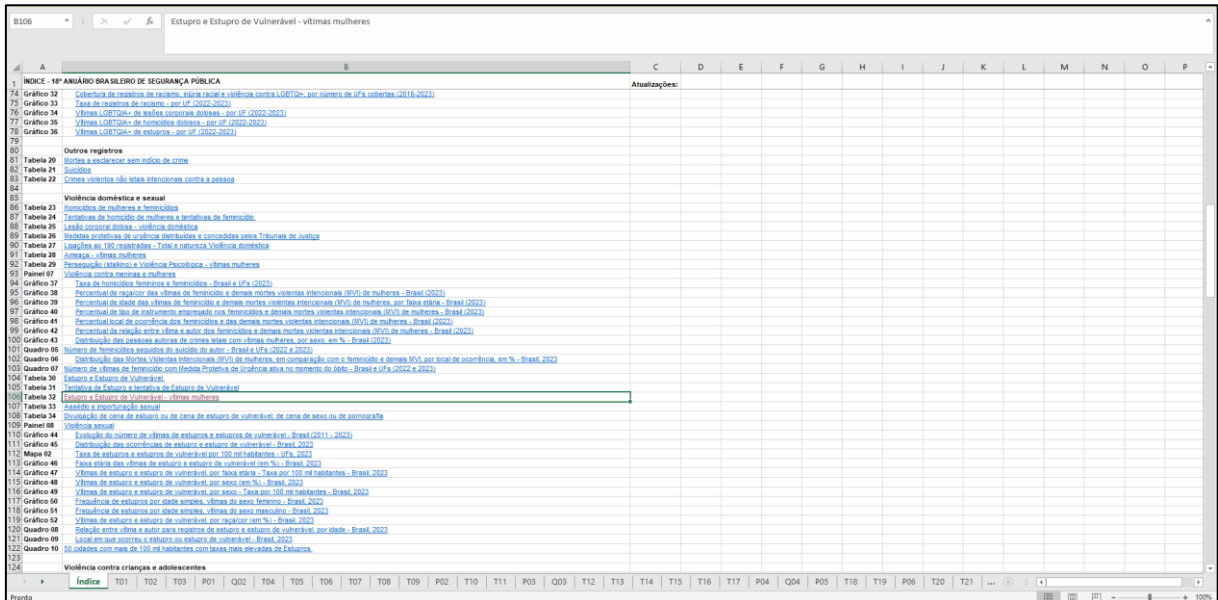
B106 | fx | Estupro e Estupro de Vulnerável - vítimas mulheres

| | A | B | C |
|---|---|---|---|
| 1 | ÍNDICE - 18º ANUÁRIO BRASILEIRO DE SEGURANÇA PÚBLICA | | Atualizações: |
| 74 | Gráfico 32 | Cobertura de registros de racismo, injúria racial e violência contra LGBTQI+, por número de UFs cobertas (2018-2023) | |
| 75 | Gráfico 33 | Taxa de registros de racismo - por UF (2022-2023) | |
| 76 | Gráfico 34 | Vítimas LGBTQIA+ de lesões corporais dolosas - por UF (2022-2023) | |
| 77 | Gráfico 35 | Vítimas LGBTQIA+ de homicídios dolosos - por UF (2022-2023) | |
| 78 | Gráfico 36 | Vítimas LGBTQIA+ de estupros - por UF (2022-2023) | |
| 79 | | | |
| 80 | | Outros registros | |
| 81 | Tabela 20 | Mortes a esclarecer sem indício de crime | |
| 82 | Tabela 21 | Suicídios | |
| 83 | Tabela 22 | Crimes violentos não letais intencionais contra a pessoa | |
| 84 | | | |
| 85 | | Violência doméstica e sexual | |
| 86 | Tabela 23 | Homicídios de mulheres e feminicídios | |
| 87 | Tabela 24 | Tentativas de homicídio de mulheres e tentativas de feminicídio | |
| 88 | Tabela 25 | Lesão corporal dolosa - violência doméstica | |
| 89 | Tabela 26 | Medidas protetivas de urgência distribuídas e concedidas pelos Tribunais de Justiça | |
| 90 | Tabela 27 | Ligações ao 190 registradas - Total e natureza Violência doméstica | |
| 91 | Tabela 28 | Ameaça - vítimas mulheres | |
| 92 | Tabela 29 | Perseguição (stalking) e Violência Psicológica - vítimas mulheres | |
| 93 | Painel 07 | Violência contra meninas e mulheres | |
| 94 | Gráfico 37 | Taxa de homicídios femininos e feminicídios - Brasil e UFs (2023) | |
| 95 | Gráfico 38 | Percentual de raça/cor das vítimas de feminicídio e demais mortes violentas intencionais (MVI) de mulheres - Brasil (2023) | |
| 96 | Gráfico 39 | Percentual de idade das vítimas de feminicídio e demais mortes violentas intencionais (MVI) de mulheres, por faixa etária - Brasil (2023) | |
| 97 | Gráfico 40 | Percentual de tipo de instrumento empregado nos feminicídios e demais mortes violentas intencionais (MVI) de mulheres - Brasil (2023) | |
| 98 | Gráfico 41 | Percentual local de ocorrência dos feminicídios e das demais mortes violentas intencionais (MVI) de mulheres - Brasil (2023) | |
| 99 | Gráfico 42 | Percentual da relação entre vítima e autor dos feminicídios e demais mortes violentas intencionais (MVI) de mulheres - Brasil (2023) | |
| 100 | Gráfico 43 | Distribuição das pessoas autoras de crimes letais com vítimas mulheres, por sexo, em % - Brasil (2023) | |
| 101 | Quadro 05 | Número de feminicídios seguidos do suicídio do autor - Brasil e UFs (2022 e 2023) | |
| 102 | Quadro 06 | Distribuição das Mortes Violentas Intencionais (MVI) de mulheres, em comparação com o feminicídio e demais MVI, por local de ocorrência, em % - Brasil, 2023 | |
| 103 | Quadro 07 | Número de vítimas de feminicídio com Medida Protetiva de Urgência ativa no momento do óbito - Brasil e UFs (2022 e 2023) | |
| 104 | Tabela 30 | Estupro e Estupro de Vulnerável | |
| 105 | Tabela 31 | Tentativa de Estupro e tentativa de Estupro de Vulnerável | |
| 106 | Tabela 32 | Estupro e Estupro de Vulnerável - vítimas mulheres | |
| 107 | Tabela 33 | Assédio e importunação sexual | |
| 108 | Tabela 34 | Divulgação de cena de estupro ou de cena de estupro de vulnerável, de cena de sexo ou de pornografia | |
| 109 | Painel 08 | Violência sexual | |
| 110 | Gráfico 44 | Evolução do número de vítimas de estupros e estupros de vulnerável - Brasil (2011 - 2023) | |
| 111 | Gráfico 45 | Distribuição das ocorrências de estupro e estupro de vulnerável - Brasil, 2023 | |
| 112 | Mapa 02 | Taxa de estupros e estupros de vulnerável por 100 mil habitantes - UFs, 2023 | |
| 113 | Gráfico 46 | Faixa etária das vítimas de estupro e estupro de vulnerável (em %) - Brasil, 2023 | |
| 114 | Gráfico 47 | Vítimas de estupro e estupro de vulnerável, por faixa etária - Taxa por 100 mil habitantes - Brasil, 2023 | |
| 115 | Gráfico 48 | Vítimas de estupro e estupro de vulnerável, por sexo (em %) - Brasil, 2023 | |
| 116 | Gráfico 49 | Vítimas de estupro e estupro de vulnerável, por sexo - Taxa por 100 mil habitantes - Brasil, 2023 | |
| 117 | Gráfico 50 | Frequência de estupros por idade simples, vítimas do sexo feminino - Brasil, 2023 | |
| 118 | Gráfico 51 | Frequência de estupros por idade simples, vítimas do sexo masculino - Brasil, 2023 | |
| 119 | Gráfico 52 | Vítimas de estupro e estupro de vulnerável, por raça/cor (em %) - Brasil, 2023 | |
| 120 | Quadro 08 | Relação entre vítima e autor para registros de estupro e estupro de vulnerável, por idade - Brasil, 2023 | |
| 121 | Quadro 09 | Local em que ocorreu o estupro ou estupro de vulnerável - Brasil, 2023 | |
| 122 | Quadro 10 | 50 cidades com mais de 100 mil habitantes com taxas mais elevadas de Estupros | |
| 123 | | | |
| 124 | | Violência contra crianças e adolescentes | |

Índice | T01 | T02 | T03 | P01 | Q02 | T04 | T05 | T06 | T07 | T08 | T09 | P02 | T10 | T11 | P03 | Q03 | T12 | T13 | T14 | T15 | T16 | T17 | P04 | Q04 | P05 | T18 | T19 | P06 | T20 | T21 | ...

Pronto | 100%